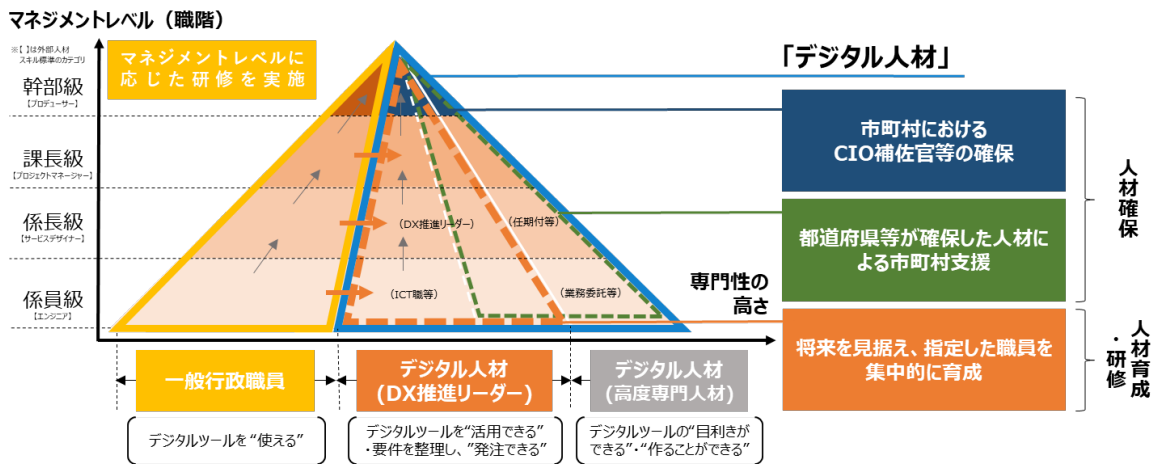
マネジメントレベル（職階）

※【 】は外部人材スキル標準のカテゴリ

マネジメントレベルに応じた研修を実施

「デジタル人材」

幹部級
【プロデューサー】

課長級
【プロジェクトマネージャー】

係長級
【サービスデザイナー】

係員級
【エンジニア】

（DX推進リーダー）

（任期付等）

（ICT職等）

（業務委託等）

専門性の高さ

市町村における CIO補佐官等の確保

都道府県等が確保した人材による市町村支援

将来を見据え、指定した職員を集中的に育成

人材確保

人材育成・研修

一般行政職員

デジタル人材（DX推進リーダー）

デジタル人材（高度専門人材）

デジタルツールを "使える"

デジタルツールを"活用できる" ・要件を整理し、"発注できる"

デジタルツールの"目利きができる"・"作ることができる"